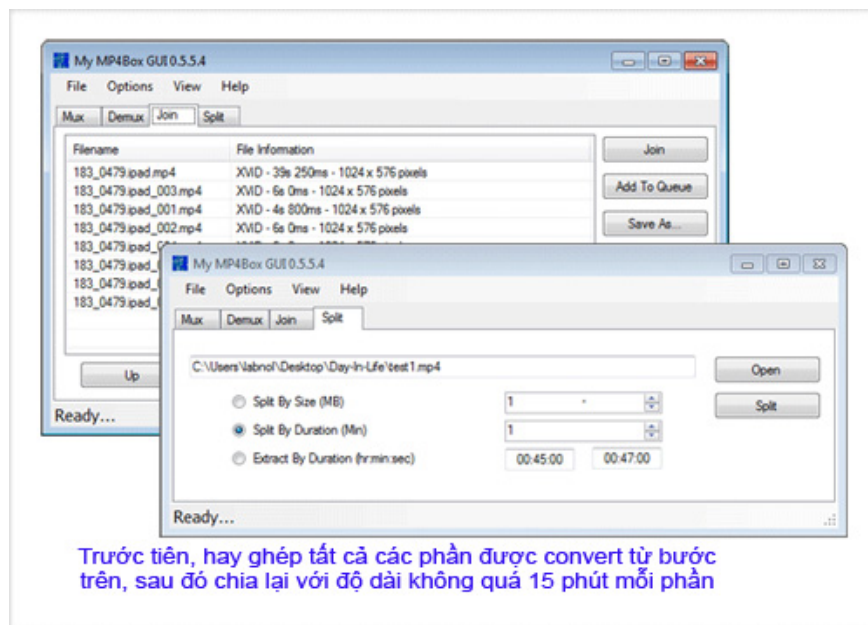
My MP4Box GUI 0.5.5.4

File Options View Help

Mux Demux Join Split

| Filename | File Infomation |
|---|---|
| 183_0479.ipad.mp4 | XVID - 39s 250ms - 1024 x 576 pixels |
| 183_0479.ipad_003.mp4 | XVID - 6s 0ms - 1024 x 576 pixels |
| 183_0479.ipad_001.mp4 | XVID - 4s 800ms - 1024 x 576 pixels |
| 183_0479.ipad_002.mp4 | XVID - 6s 0ms - 1024 x 576 pixels |
| 183_0479.ipad_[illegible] | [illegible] |
| 183_0479.ipad_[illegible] | |
| 183_0479.ipad_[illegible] | |
| 183_0479.ipad_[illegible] | |

Join

Add To Queue

Save As...

Up

Ready...

My MP4Box GUI 0.5.5.4

File Options View Help

Mux Demux Join Split

C:\Users\labnol\Desktop\Day-In-Life\test1.mp4

Open

Split By Size (MB) 1

Split

Split By Duration (Min) 1

Extract By Duration (hr:min:sec) 00:45:00 00:47:00

Ready...

Trước tiên, hay ghép tất cả các phần được convert từ bước trên, sau đó chia lại với độ dài không quá 15 phút mỗi phần